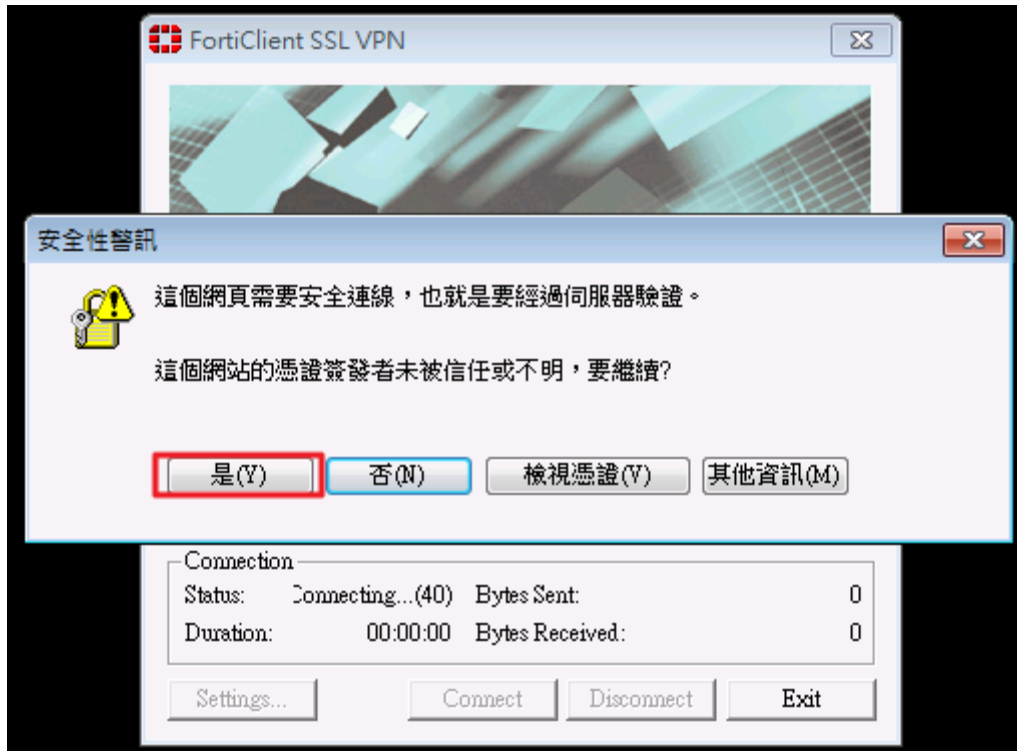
FortiClient SSL VPN

安全性警訊

這個網頁需要安全連線，也就是要經過伺服器驗證。

這個網站的憑證簽發者未被信任或不明，要繼續?

是(Y) 否(N) 檢視憑證(V) 其他資訊(M)

Connection
Status: Connecting...(40) Bytes Sent: 0
Duration: 00:00:00 Bytes Received: 0

Settings... Connect Disconnect Exit